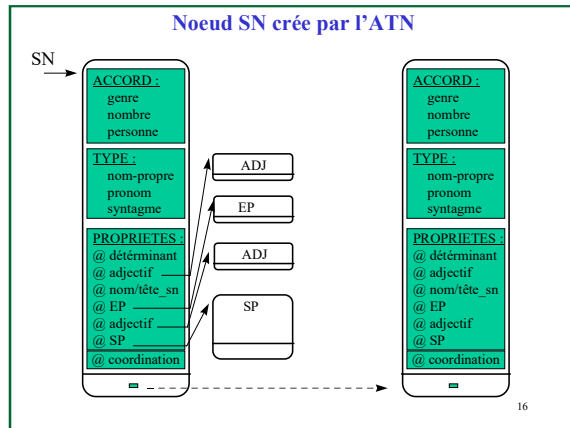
Noeud SN crée par l'ATN

SN

ACCORD :
genre
nombre
personne

TYPE :
nom-propre
pronom
syntagme

PROPRIETES :
@ détérminant
@ adjectif
@ nom/tête_sn
@ EP
@ adjectif
@ SP
@ coordination

ADJ

EP

ADJ

SP

ACCORD :
genre
nombre
personne

TYPE :
nom-propre
pronom
syntagme

PROPRIETES :
@ détérminant
@ adjectif
@ nom/tête_sn
@ EP
@ adjectif
@ SP
@ coordination

16